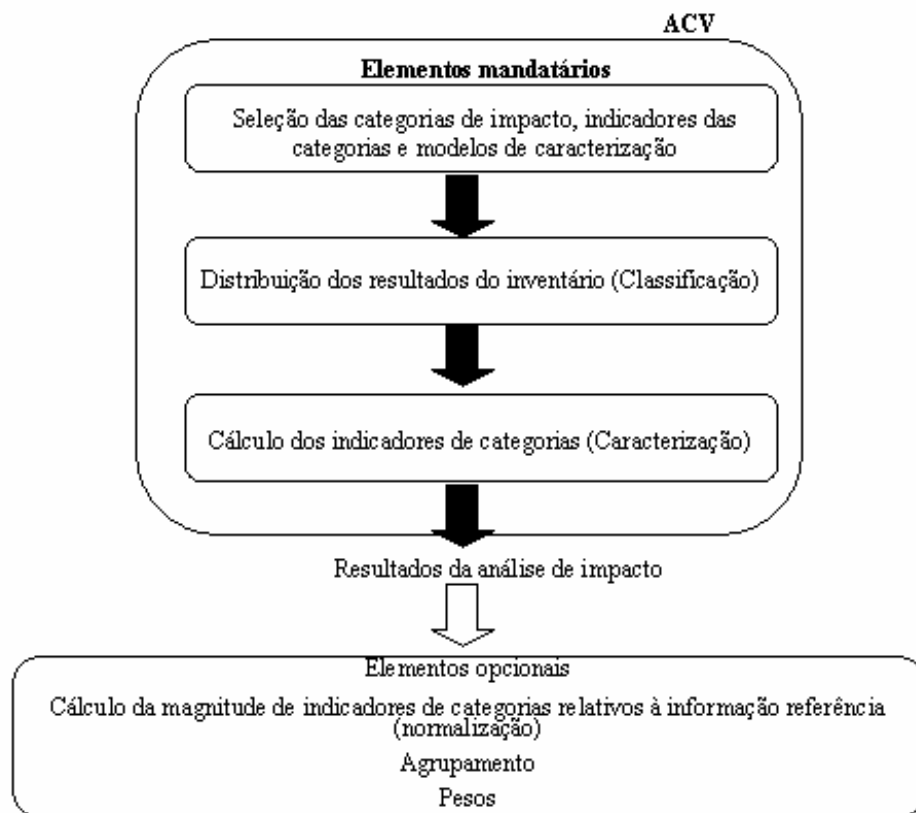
ACV

Elementos mandatários

Seleção das categorias de impacto, indicadores das categorias e modelos de caracterização

Distribuição dos resultados do inventário (Classificação)

Cálculo dos indicadores de categorias (Caracterização)

Resultados da análise de impacto

Elementos opcionais

Cálculo da magnitude de indicadores de categorias relativos à informação referência (normalização)

Agrupamento

Pesos